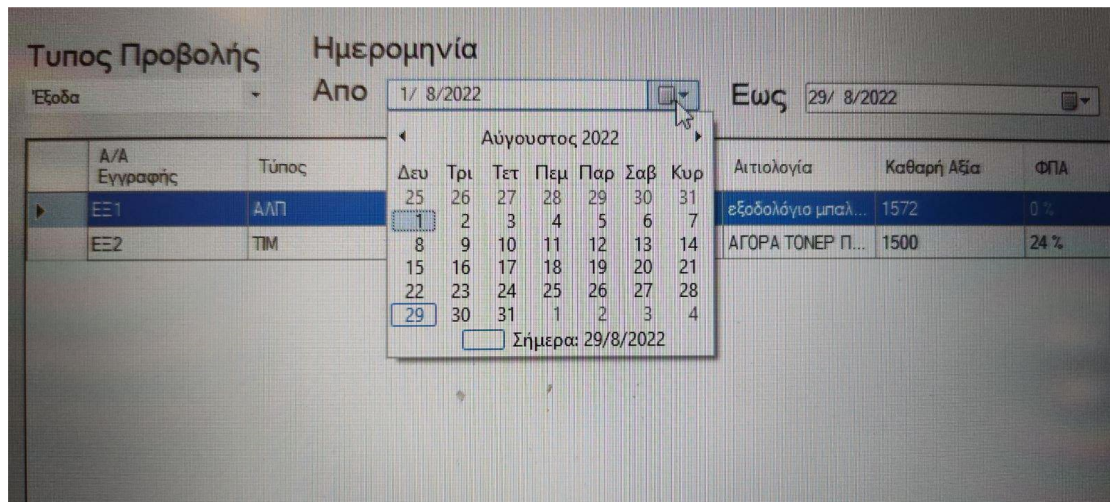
Τυπος Προβολής

Έξοδα

Ημερομηνία

Απο 1/ 8/2022

Εως 29/ 8/2022

Αύγουστος 2022

| Δευ | Τρι | Τετ | Πεμ | Παρ | Σαβ | Κυρ |
|---|---|---|---|---|---|---|
| 25 | 26 | 27 | 28 | 29 | 30 | 31 |
| 1 | 2 | 3 | 4 | 5 | 6 | 7 |
| 8 | 9 | 10 | 11 | 12 | 13 | 14 |
| 15 | 16 | 17 | 18 | 19 | 20 | 21 |
| 22 | 23 | 24 | 25 | 26 | 27 | 28 |
| 29 | 30 | 31 | 1 | 2 | 3 | 4 |

Σήμερα: 29/8/2022

| | Α/Α Εγγραφής | Τύπος | Αιτιολογία | Καθαρή Αξία | ΦΠΑ |
|---|---|---|---|---|---|
| ▸ | ΕΞ1 | ΑΛΠ | εξοδολόγιο μπαλ... | 1572 | 0 % |
| | ΕΞ2 | ΤΙΜ | ΑΓΟΡΑ ΤΟΝΕΡ Π... | 1500 | 24 % |